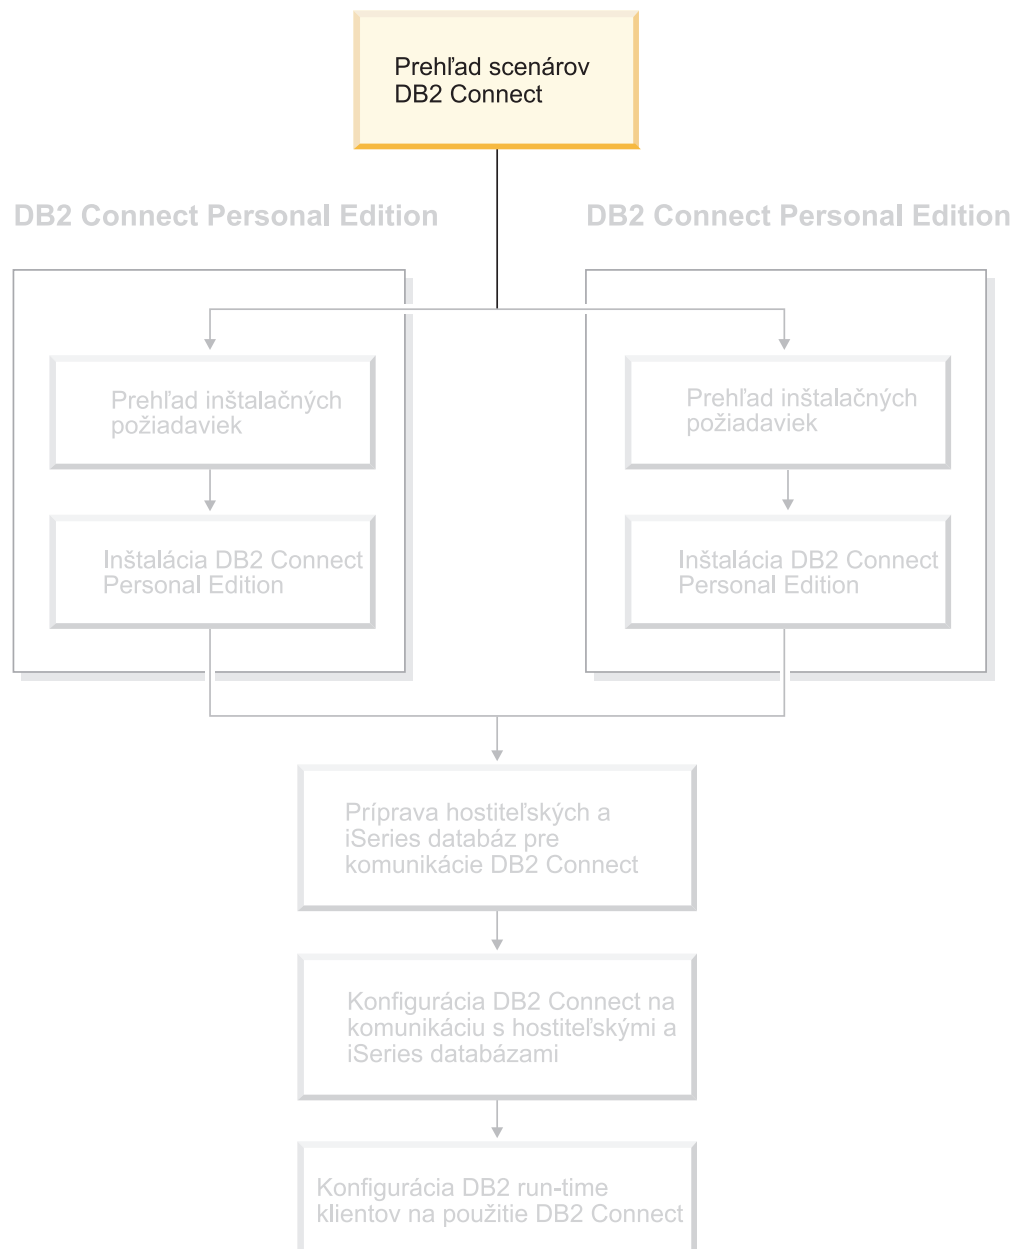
Prehľad scenárov DB2 Connect

DB2 Connect Personal Edition

DB2 Connect Personal Edition

Prehľad inštalačných požiadaviek

Inštalácia DB2 Connect Personal Edition

Prehľad inštalačných požiadaviek

Inštalácia DB2 Connect Personal Edition

Príprava hostiteľských a iSeries databáz pre komunikácie DB2 Connect

Konfigurácia DB2 Connect na komunikáciu s hostiteľskými a iSeries databázami

Konfigurácia DB2 run-time klientov na použitie DB2 Connect